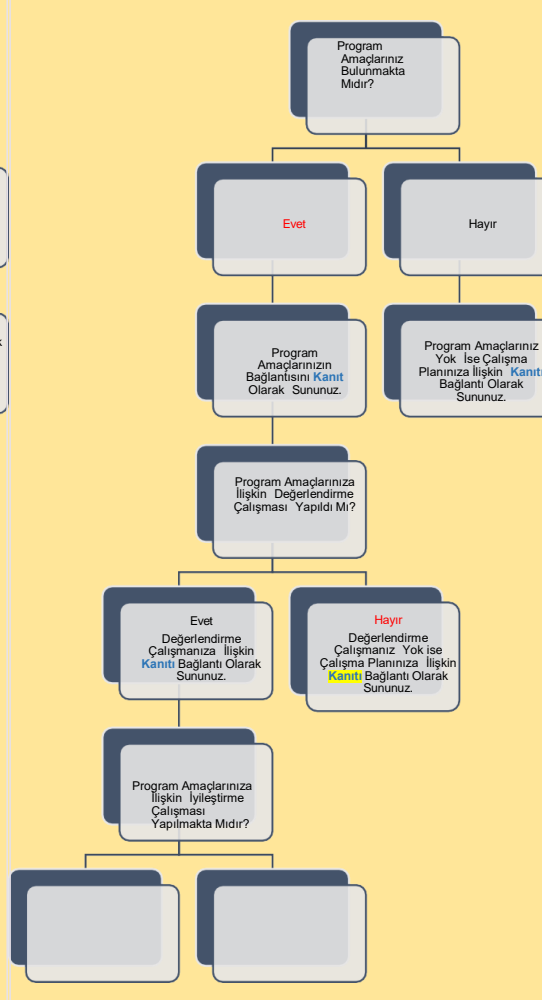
Program Amaçlarınız Bulunmakta Mıdır?

Evet

Hayır

Program Amaçlarınızın Bağlantısını Kanıt Olarak Sununuz.

Program Amaçlarınız Yok İse Çalışma Planınıza İlişkin Kanıt Bağlantı Olarak Sununuz.

Program Amaçlarınıza İlişkin Değerlendirme Çalışması Yapıldı Mı?

Evet
Değerlendirme Çalışmanıza İlişkin Kanıtı Bağlantı Olarak Sununuz.

Hayır
Değerlendirme Çalışmanız Yok ise Çalışma Planınıza İlişkin Kanıtı Bağlantı Olarak Sununuz.

Program Amaçlarınıza İlişkin İyileştirme Çalışması Yapılmakta Mıdır?